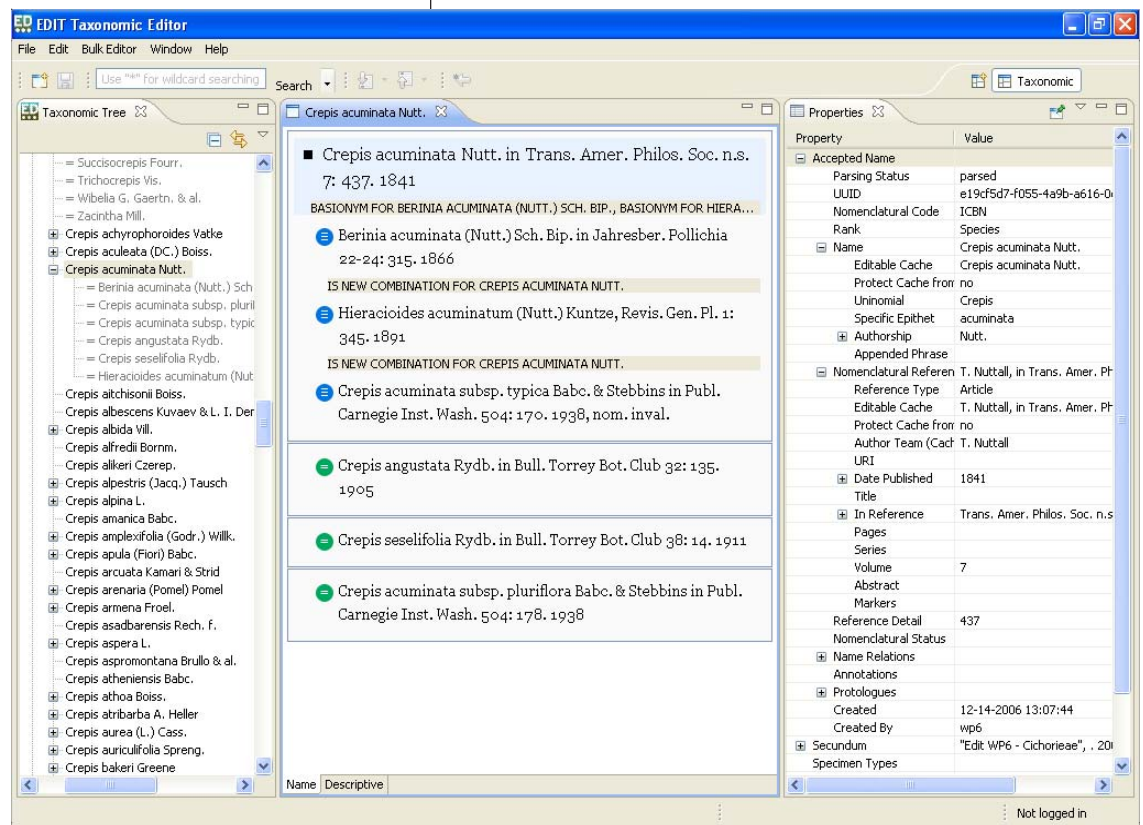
EDIT Taxonomic Editor

File Edit Bulk Editor Window Help

Use "*" for wildcard searching Search

Taxonomic

Taxonomic Tree

= Succisocrepis Fourr.
= Trichocrepis Vis.
= Wibelia G. Gaertn. & al.
= Zacintha Mill.
Crepis achyrophoroides Vatke
Crepis aculeata (DC.) Boiss.
Crepis acuminata Nutt.
= Berinia acuminata (Nutt.) Sch
= Crepis acuminata subsp. pluril
= Crepis acuminata subsp. typic
= Crepis angustata Rydb.
= Crepis seselifolia Rydb.
= Hieracioides acuminatum (Nut
Crepis aitchisonii Boiss.
Crepis albescens Kuvaev & L. I. Der
Crepis albida Vill.
Crepis alfredii Bornm.
Crepis alikeri Czerep.
Crepis alpestris (Jacq.) Tausch
Crepis alpina L.
Crepis amanica Babc.
Crepis amplexifolia (Godr.) Willk.
Crepis apula (Fiori) Babc.
Crepis arcuata Kamari & Strid
Crepis arenaria (Pomel) Pomel
Crepis armena Froel.
Crepis asadbarensis Rech. f.
Crepis aspera L.
Crepis aspromontana Brullo & al.
Crepis atheniensis Babc.
Crepis athoa Boiss.
Crepis atribarba A. Heller
Crepis aurea (L.) Cass.
Crepis auriculifolia Spreng.
Crepis bakeri Greene

Crepis acuminata Nutt.

Crepis acuminata Nutt. in Trans. Amer. Philos. Soc. n.s. 7: 437. 1841

BASIONYM FOR BERINIA ACUMINATA (NUTT.) SCH. BIP., BASIONYM FOR HIERA...

Berinia acuminata (Nutt.) Sch. Bip. in Jahresber. Pollichia 22-24: 315. 1866

IS NEW COMBINATION FOR CREPIS ACUMINATA NUTT.

Hieracioides acuminatum (Nutt.) Kuntze, Revis. Gen. Pl. 1: 345. 1891

IS NEW COMBINATION FOR CREPIS ACUMINATA NUTT.

Crepis acuminata subsp. typica Babc. & Stebbins in Publ. Carnegie Inst. Wash. 504: 170. 1938, nom. inval.

Crepis angustata Rydb. in Bull. Torrey Bot. Club 32: 135. 1905

Crepis seselifolia Rydb. in Bull. Torrey Bot. Club 38: 14. 1911

Crepis acuminata subsp. pluriflora Babc. & Stebbins in Publ. Carnegie Inst. Wash. 504: 178. 1938

Name Descriptive

Properties

| Property | Value |
|---|---|
| Accepted Name | |
| Parsing Status | parsed |
| UUID | e19cf5d7-f055-4a9b-a616-0 |
| Nomenclatural Code | ICBN |
| Rank | Species |
| Name | Crepis acuminata Nutt. |
| Editable Cache | Crepis acuminata Nutt. |
| Protect Cache from | no |
| Uninomial | Crepis |
| Specific Epithet | acuminata |
| Authorship | Nutt. |
| Appended Phrase | |
| Nomenclatural Referen | T. Nuttall, in Trans. Amer. Ph |
| Reference Type | Article |
| Editable Cache | T. Nuttall, in Trans. Amer. Ph |
| Protect Cache from | no |
| Author Team (Cach | T. Nuttall |
| URI | |
| Date Published | 1841 |
| Title | |
| In Reference | Trans. Amer. Philos. Soc. n.s |
| Pages | |
| Series | |
| Volume | 7 |
| Abstract | |
| Markers | |
| Reference Detail | 437 |
| Nomenclatural Status | |
| Name Relations | |
| Annotations | |
| Protologues | |
| Created | 12-14-2006 13:07:44 |
| Created By | wp6 |
| Secundum | "Edit WP6 - Cichorieae", . 20 |
| Specimen Types | |

Not logged in